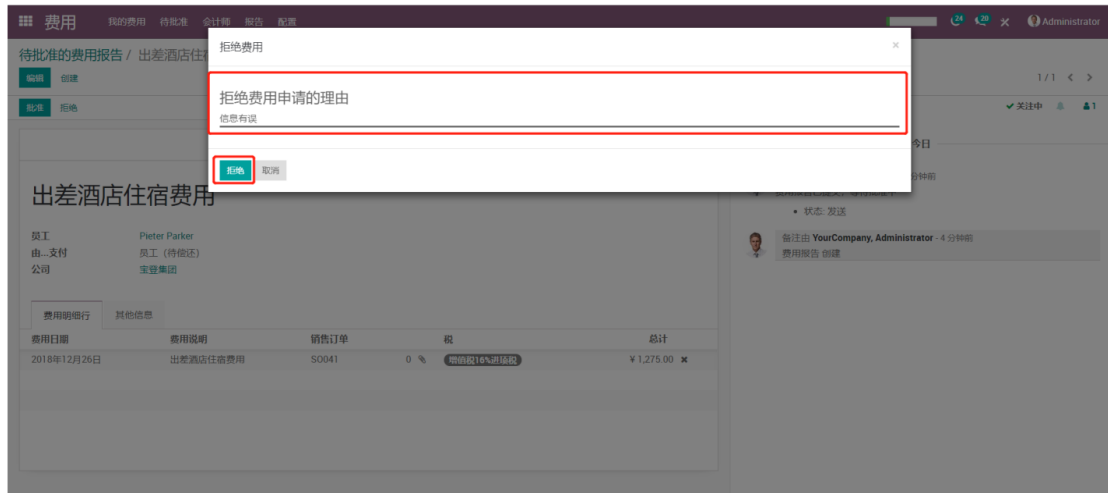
费用 我的费用 待批准 会计师 报告 配置

24 20 Administrator

待批准的费用报告 / 出差酒店住

编辑 创建

1 / 1

批准 拒绝

关注中 1

拒绝费用

×

拒绝费用申请的理由

信息有误

拒绝 取消

今日

分钟前

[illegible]

• 状态: 发送

备注由 YourCompany, Administrator - 4 分钟前

费用报告 创建

出差酒店住宿费用

员工 Pieter Parker

由...支付 员工（待偿还）

公司 宝登集团

费用明细行 其他信息

| 费用日期 | 费用说明 | 销售订单 | | 税 | 总计 |
|---|---|---|---|---|---|
| 2018年12月26日 | 出差酒店住宿费用 | SO041 | 0 | 增值税16%进项税 | ¥ 1,275.00 |